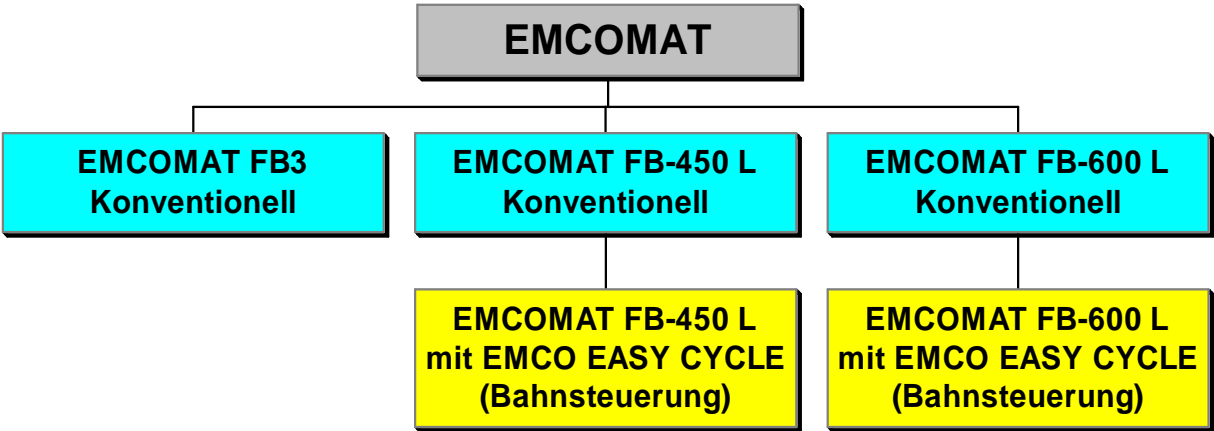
EMCOMAT

EMCOMAT FB3
Konventionell

EMCOMAT FB-450 L
Konventionell

EMCOMAT FB-600 L
Konventionell

EMCOMAT FB-450 L
mit EMCO EASY CYCLE
(Bahnsteuerung)

EMCOMAT FB-600 L
mit EMCO EASY CYCLE
(Bahnsteuerung)